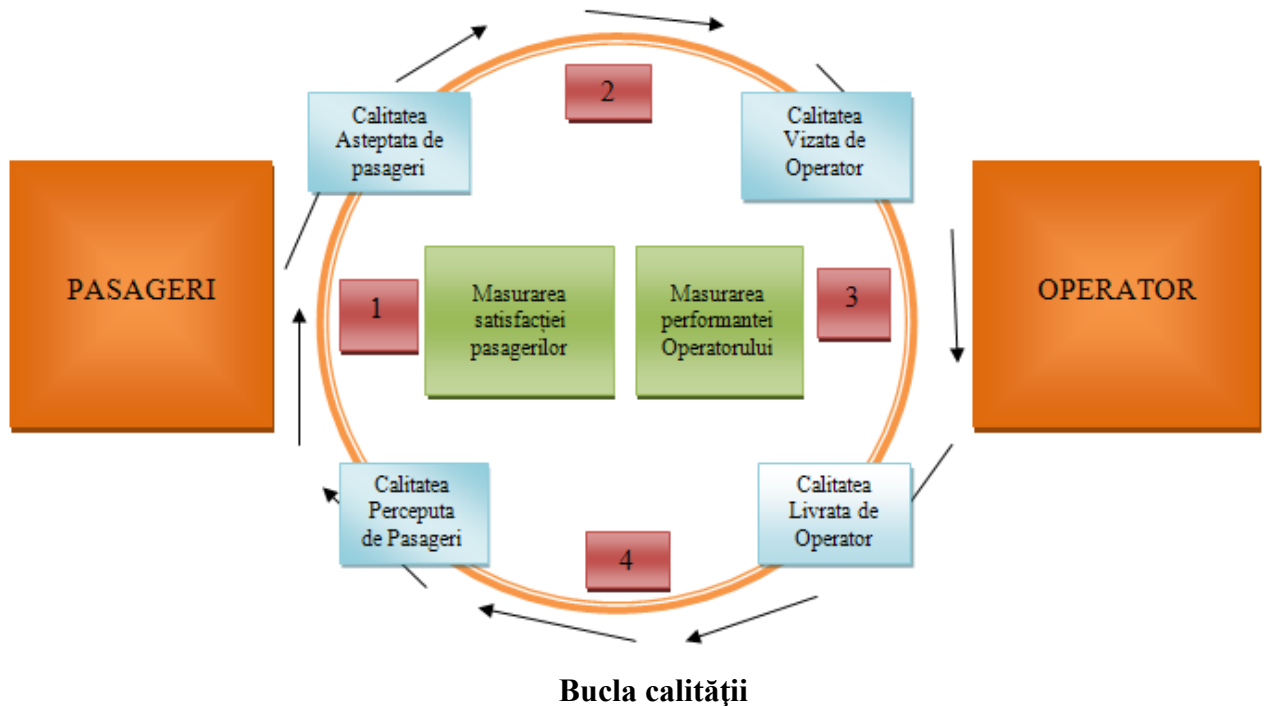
Calitatea Asteptata de pasageri

2

Calitatea Vizata de Operator

PASAGERI

1

Masurarea satisfacției pasagerilor

Masurarea performantei Operatorului

3

OPERATOR

Calitatea Perceputa de Pasageri

4

Calitatea Livrata de Operator

Bucla calității